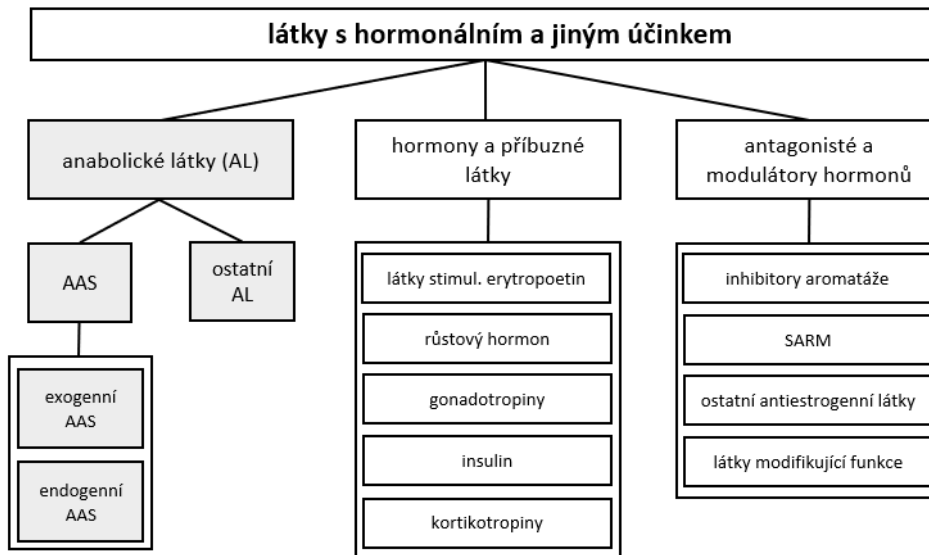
látky s hormonálním a jiným účinkem

anabolické látky (AL)

AAS

exogenní AAS

endogenní AAS

ostatní AL

hormony a příbuzné látky

látky stimul. erytropoetin

růstový hormon

gonadotropiny

insulin

kortikotropiny

antagonisté a modulátory hormonů

inhibitory aromatáže

SARM

ostatní antiestrogenní látky

látky modifikující funkce